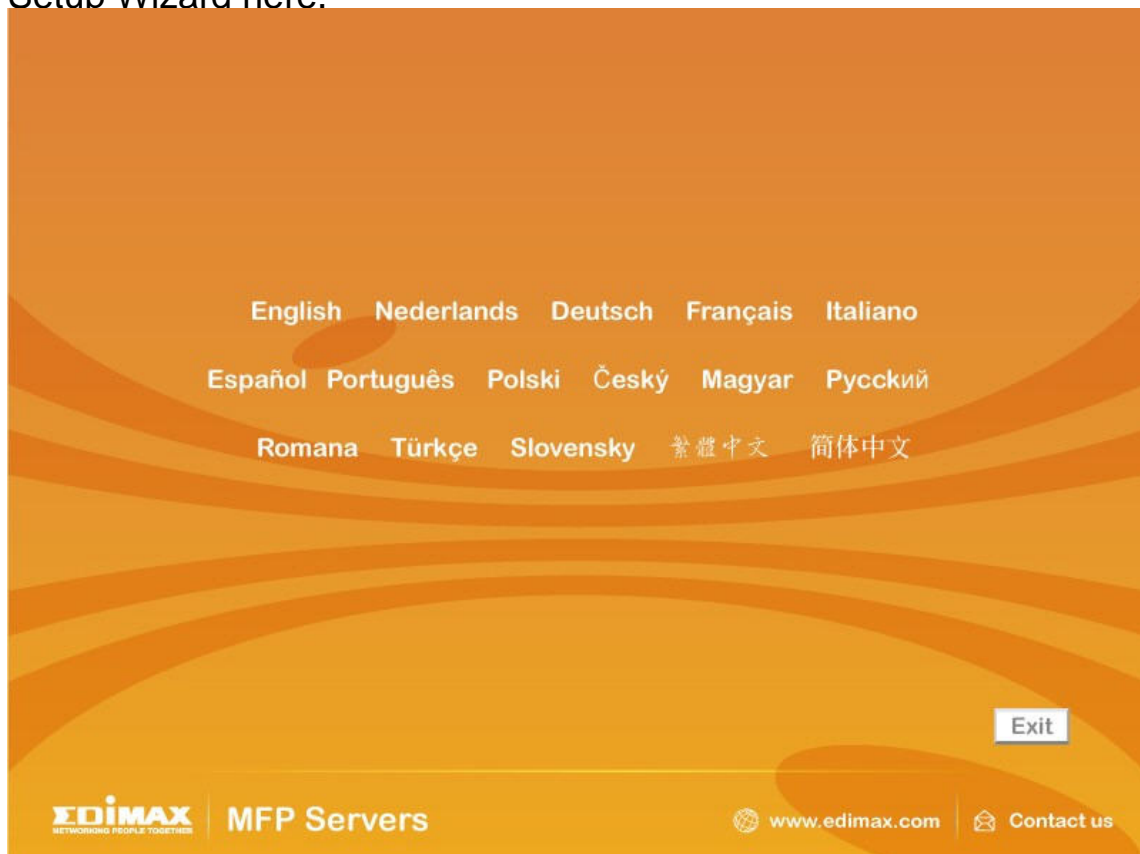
Setup Wizard here.

English Nederlands Deutsch Français Italiano

Español Português Polski Český Magyar Русский

Romana Türkçe Slovensky 繁體中文 简体中文

Exit

EDIMAX NETWORKING PEOPLE TOGETHER MFP Servers

www.edimax.com Contact us